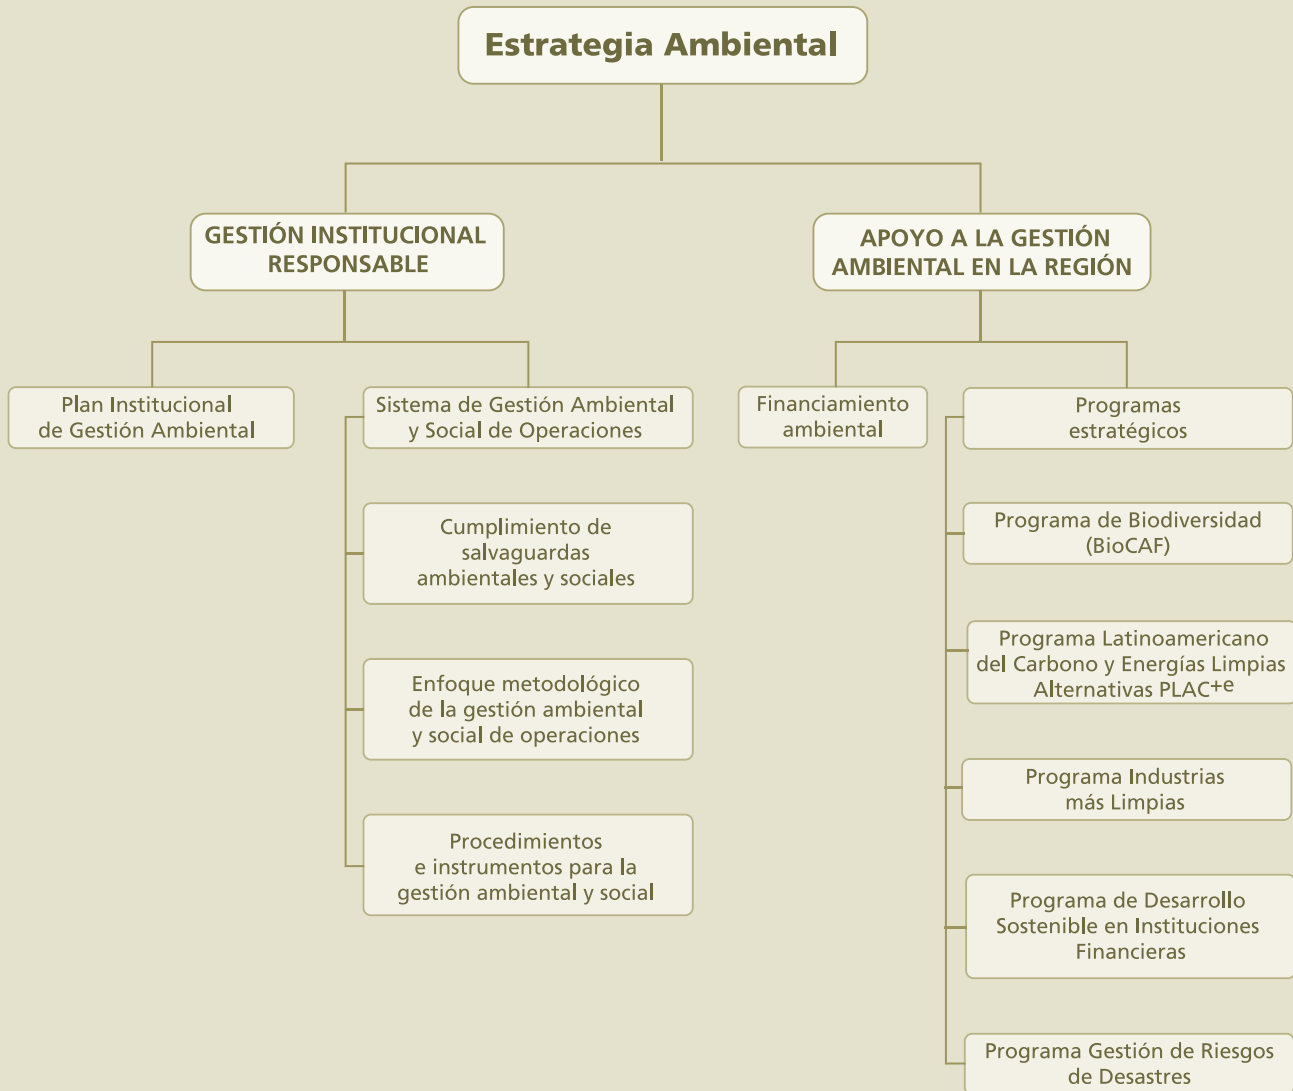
Estrategia Ambiental

GESTIÓN INSTITUCIONAL RESPONSABLE

Plan Institucional de Gestión Ambiental

Sistema de Gestión Ambiental y Social de Operaciones

Cumplimiento de salvaguardas ambientales y sociales

Enfoque metodológico de la gestión ambiental y social de operaciones

Procedimientos e instrumentos para la gestión ambiental y social

APOYO A LA GESTIÓN AMBIENTAL EN LA REGIÓN

Financiamiento ambiental

Programas estratégicos

Programa de Biodiversidad (BioCAF)

Programa Latinoamericano del Carbono y Energías Limpias Alternativas PLAC$^{+e}$

Programa Industrias más Limpias

Programa de Desarrollo Sostenible en Instituciones Financieras

Programa Gestión de Riesgos de Desastres